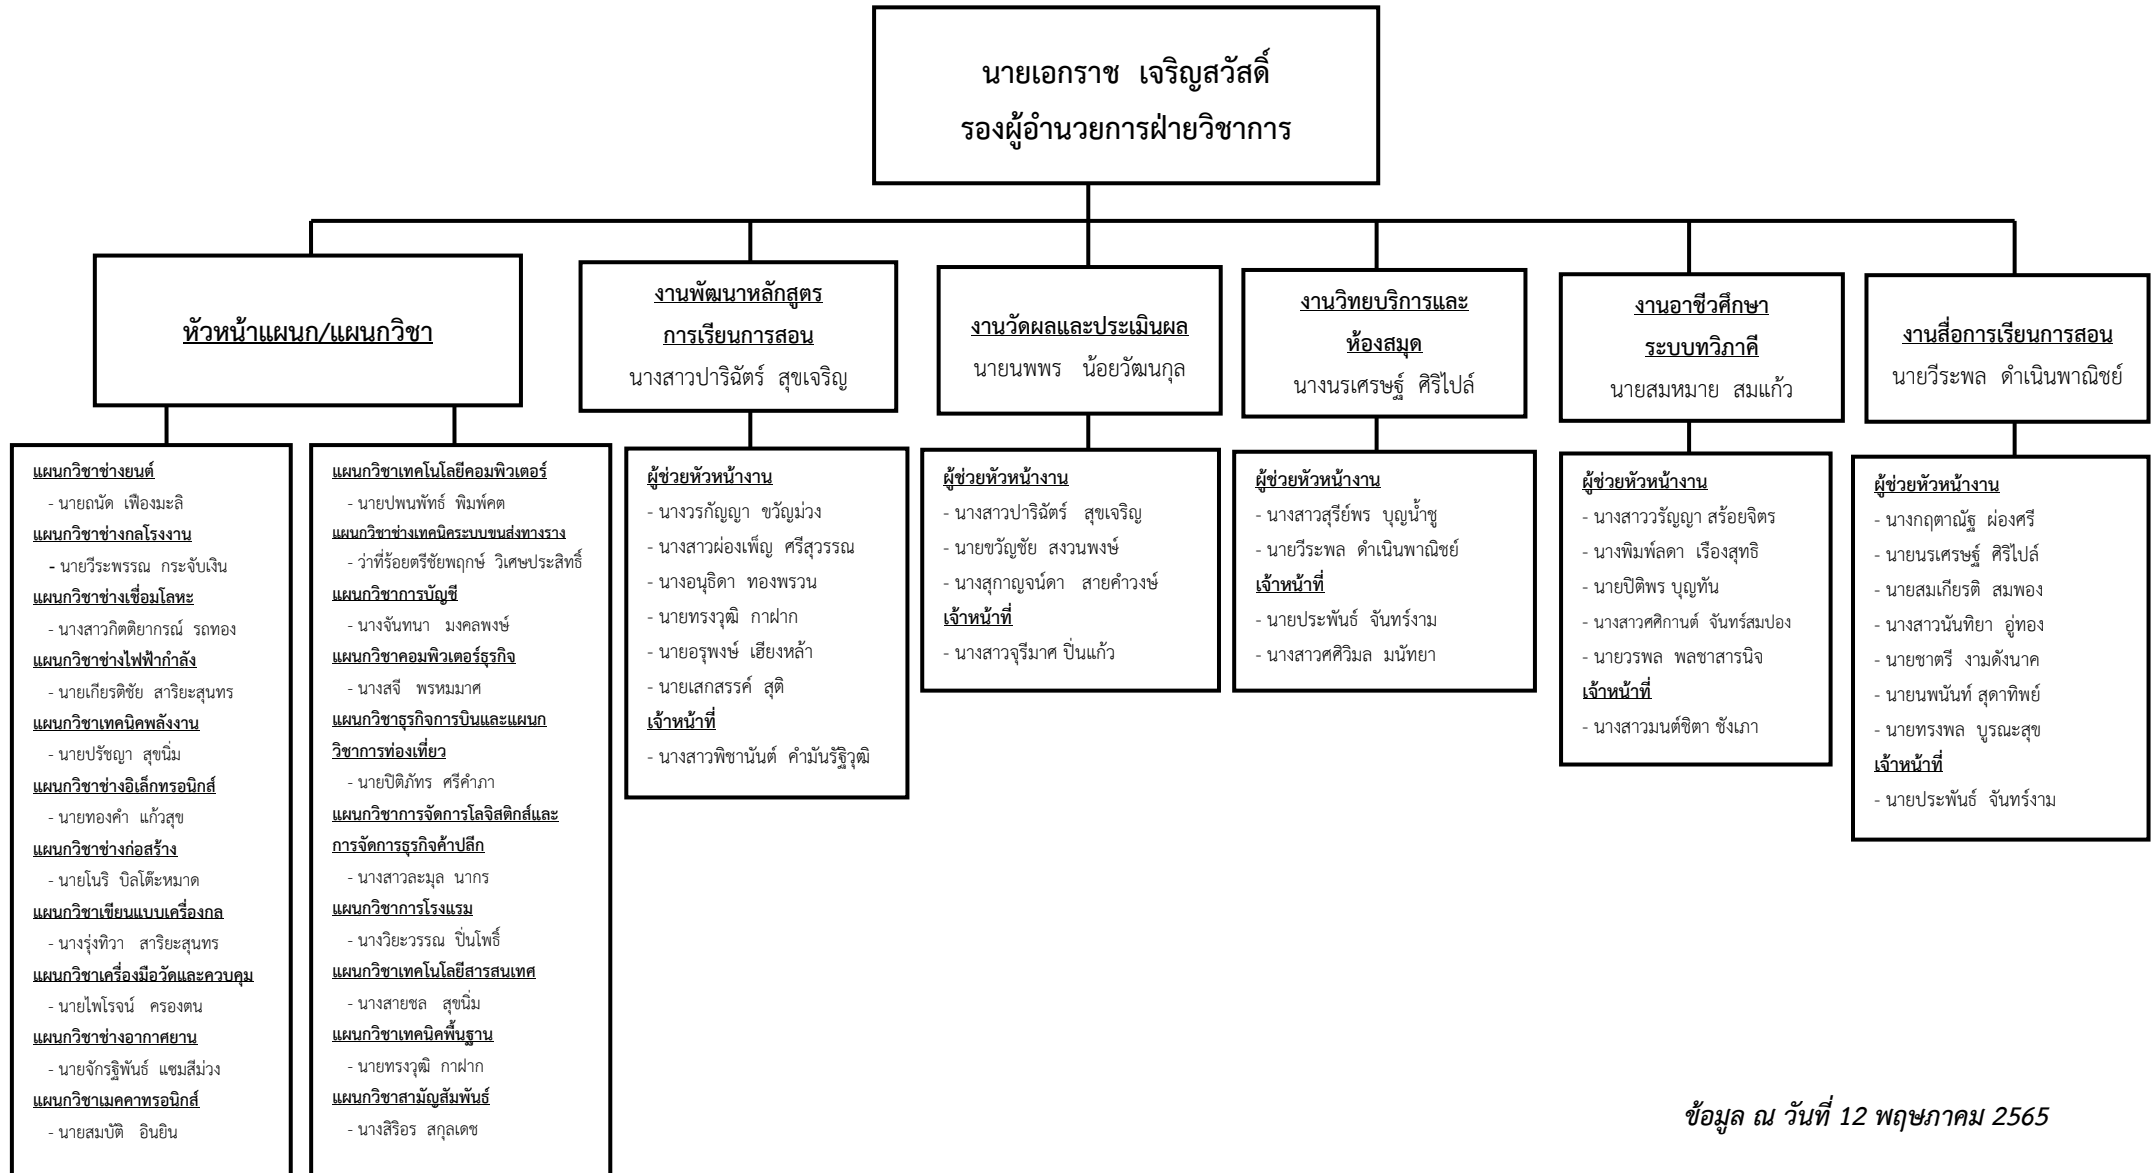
นายเอกราช เจริญสวัสดิ์
รองผู้อำนวยการฝ่ายวิชาการ

หัวหน้าแผนก/แผนกวิชา

แผนกวิชาช่างยนต์
- นายณนัด เฟืองมะลิ
แผนกวิชาช่างกลโรงงาน
- นายวีระพรรณ กระจับเงิน
แผนกวิชาช่างเชื่อมโลหะ
- นางสาวกิตติยากรณ์ รถทอง
แผนกวิชาช่างไฟฟ้ากำลัง
- นายเกียรติชัย สาริยะสุนทร
แผนกวิชาเทคนิคพลังงาน
- นายปรัชญา สุขนิ่ม
แผนกวิชาช่างอิเล็กทรอนิกส์
- นายทองคำ แก้วสุข
แผนกวิชาช่างก่อสร้าง
- นายโนริ บิลโต๊ะหมาด
แผนกวิชาเขียนแบบเครื่องกล
- นางรุ่งทิวา สาริยะสุนทร
แผนกวิชาเครื่องมือวัดและควบคุม
- นายไพโรจน์ ครองตน
แผนกวิชาช่างอากาศยาน
- นายจักรฐิพันธ์ แซมสีม่วง
แผนกวิชาเมคคาทรอนิกส์
- นายสมบัติ อินยิน

แผนกวิชาเทคโนโลยีคอมพิวเตอร์
- นายปพนพัทธ์ พิมพ์คต
แผนกวิชาช่างเทคนิคระบบขนส่งทางราง
- ว่าที่ร้อยตรีชัยพฤกษ์ วิเศษประสิทธิ์
แผนกวิชาการบัญชี
- นางจันทนา มงคลพงษ์
แผนกวิชาคอมพิวเตอร์ธุรกิจ
- นางสจี พรหมมาศ
แผนกวิชาธุรกิจการบินและแผนกวิชาการท่องเที่ยว
- นายปิติภัทร ศรีคำภา
แผนกวิชาการจัดการโลจิสติกส์และการจัดการธุรกิจค้าปลีก
- นางสาวละมุล นากร
แผนกวิชาการโรงแรม
- นางวิยะวรรณ ปิ่นโพธิ์
แผนกวิชาเทคโนโลยีสารสนเทศ
- นางสายชล สุขนิ่ม
แผนกวิชาเทคนิคพื้นฐาน
- นายทรงวุฒิ กาฝาก
แผนกวิชาสามัญสัมพันธ์
- นางสิริอร สกุลเดช

งานพัฒนาหลักสูตรการเรียนการสอน
นางสาวปาริฉัตร์ สุขเจริญ

ผู้ช่วยหัวหน้างาน
- นางวรกัญญา ขวัญม่วง
- นางสาวผ่องเพ็ญ ศรีสุวรรณ
- นางอนุธิดา ทองพรวน
- นายทรงวุฒิ กาฝาก
- นายอรุพงษ์ เฮียงหล้า
- นายเสกสรรค์ สุดิ
เจ้าหน้าที่
- นางสาวพิชานันต์ คำมันรัฐิวุฒิ

งานวัดผลและประเมินผล
นายนพพร น้อยวัฒนกุล

ผู้ช่วยหัวหน้างาน
- นางสาวปาริฉัตร์ สุขเจริญ
- นายขวัญชัย สงวนพงษ์
- นางสุกาญจน์ดา สายคำวงษ์
เจ้าหน้าที่
- นางสาวจุรีมาศ ปิ่นแก้ว

งานวิทยบริการและห้องสมุด
นางนรเศรษฐ์ ศิริไปล์

ผู้ช่วยหัวหน้างาน
- นางสาวสุรีย์พร บุญน้ำชู
- นายวีระพล ดำเนินพาณิชย์
เจ้าหน้าที่
- นายประพันธ์ จันทร์งาม
- นางสาวศิวิมล มนัทยา

งานอาชีวศึกษาระบบทวิภาคี
นายสมหมาย สมแก้ว

ผู้ช่วยหัวหน้างาน
- นางสาววรัญญา สร้อยจิตร
- นางพิมพ์ลดา เรืองสุทธิ
- นายปิติพร บุญทัน
- นางสาวศศิกานต์ จันทร์สมปอง
- นายวรพล พลชาสารนิจ
เจ้าหน้าที่
- นางสาวมนต์ชิตา ชังเภา

งานสื่อการเรียนการสอน
นายวีระพล ดำเนินพาณิชย์

ผู้ช่วยหัวหน้างาน
- นางกฤตาณัฐ ผ่องศรี
- นายนรเศรษฐ์ ศิริไปล์
- นายสมเกียรติ สมพอง
- นางสาวนันทิยา อู่ทอง
- นายชาตรี งามดังนาค
- นายนพนันท์ สุดาทิพย์
- นายทรงพล บูรณะสุข
เจ้าหน้าที่
- นายประพันธ์ จันทร์งาม

ข้อมูล ณ วันที่ 12 พฤษภาคม 2565